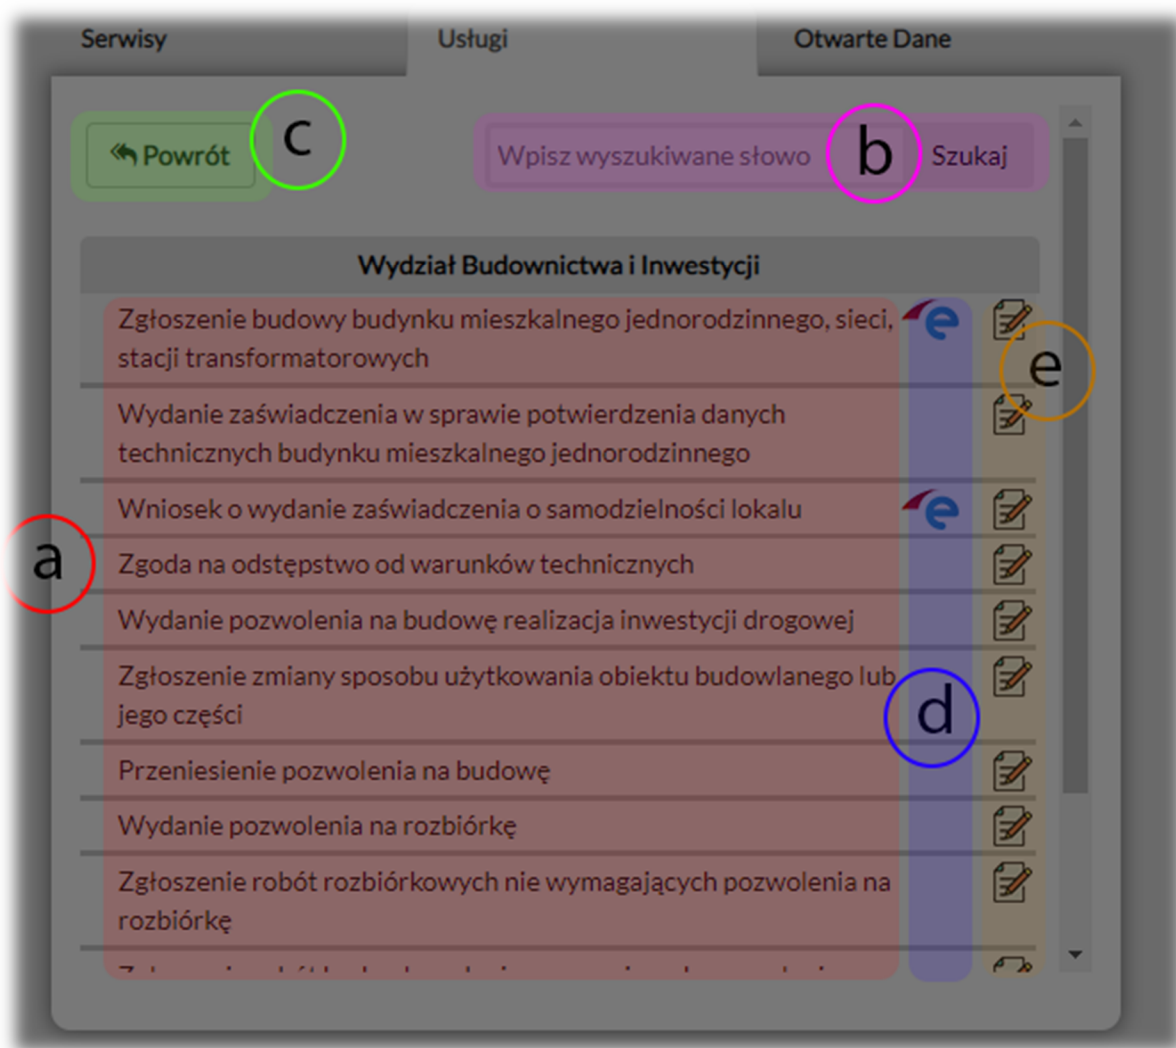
Serwisy
Usługi
Otwarte Dane

Powrót
c

Wpisz wyszukiwane słowo
b
Szukaj

Wydział Budownictwa i Inwestycji

Zgłoszenie budowy budynku mieszkalnego jednorodzinnego, sieci, stacji transformatorowych
e

Wydanie zaświadczenia w sprawie potwierdzenia danych technicznych budynku mieszkalnego jednorodzinnego

Wniosek o wydanie zaświadczenia o samodzielności lokalu

a
Zgoda na odstępstwo od warunków technicznych

Wydanie pozwolenia na budowę realizacja inwestycji drogowej

Zgłoszenie zmiany sposobu użytkowania obiektu budowlanego lub jego części
d

Przeniesienie pozwolenia na budowę

Wydanie pozwolenia na rozbiórkę

Zgłoszenie robót rozbiórkowych nie wymagających pozwolenia na rozbiórkę

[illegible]